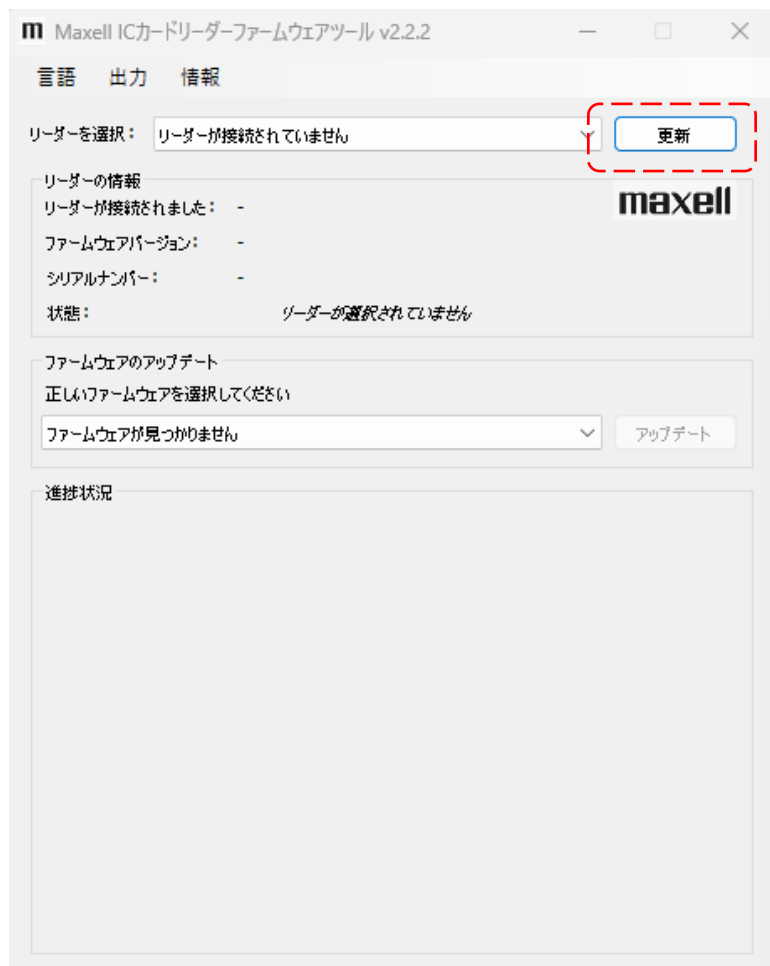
m Maxell ICカードリーダーファームウェアツール v2.2.2

言語 出力 情報

リーダーを選択： リーダーが接続されていません

更新

リーダーの情報

maxell

リーダーが接続されました： -

ファームウェアバージョン： -

シリアルナンバー： -

状態： リーダーが選択されていません

ファームウェアのアップデート

正しいファームウェアを選択してください

ファームウェアが見つかりません

アップデート

進捗状況